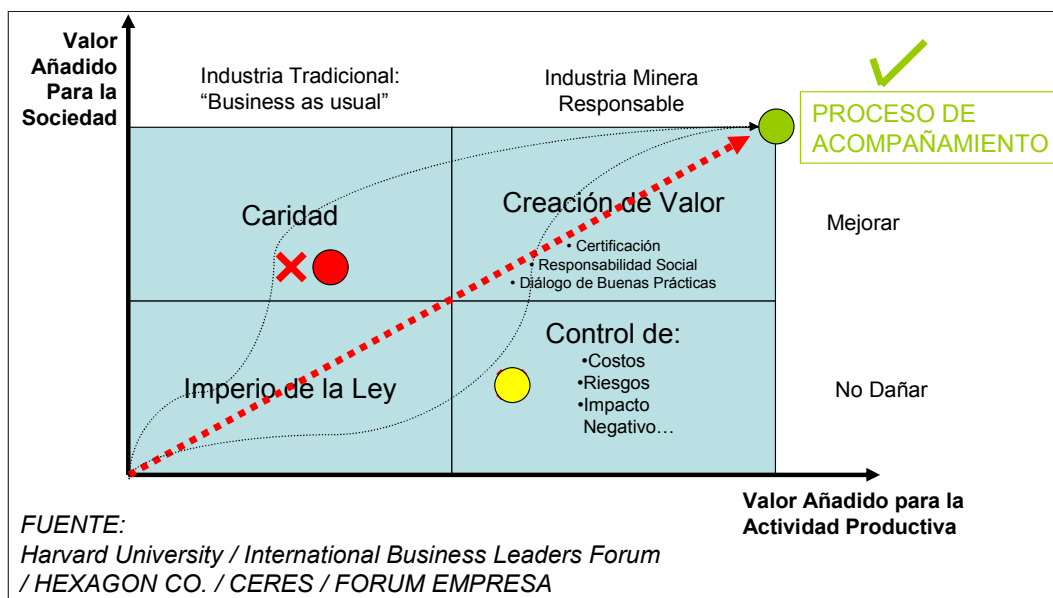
Valor Añadido Para la Sociedad

Industria Tradicional: "Business as usual"

Industria Minera Responsable

PROCESO DE ACOMPAÑAMIENTO

Caridad

Creación de Valor

• Certificación
• Responsabilidad Social
• Diálogo de Buenas Prácticas

Mejorar

Imperio de la Ley

Control de:
•Costos
•Riesgos
•Impacto Negativo…

No Dañar

Valor Añadido para la Actividad Productiva

FUENTE:
Harvard University / International Business Leaders Forum / HEXAGON CO. / CERES / FORUM EMPRESA